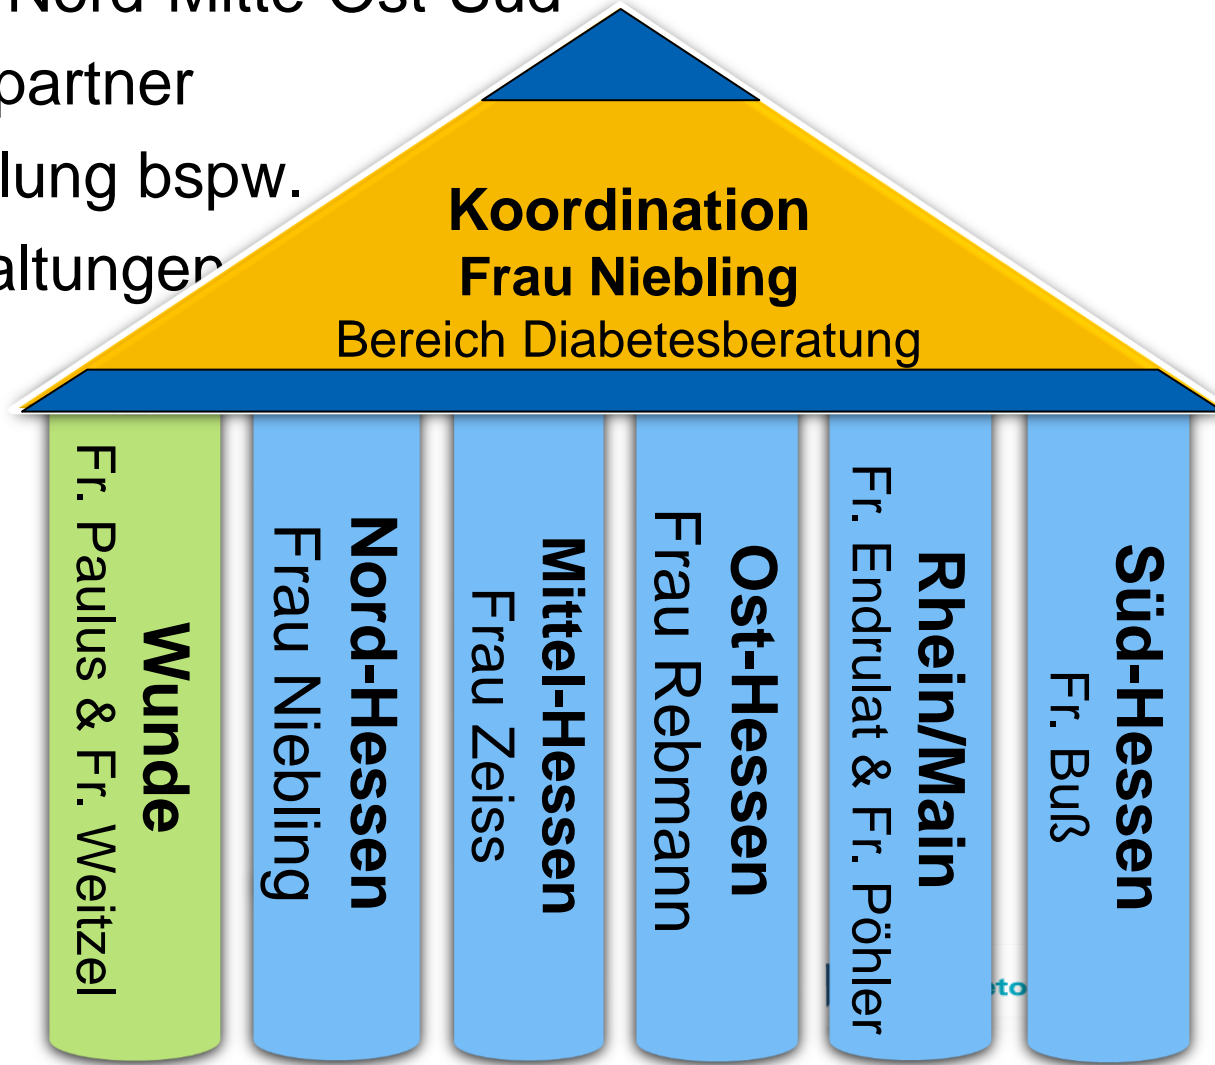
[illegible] Nord Mitte Ost Süd
partner
lung bspw.
altungen

Koordination
Frau Niebling
Bereich Diabetesberatung

Wunde
Fr. Paulus & Fr. Weitzel

Nord-Hessen
Frau Niebling

Mittel-Hessen
Frau Zeiss

Ost-Hessen
Frau Rebmann

Rhein/Main
Fr. Endrulat & Fr. Pöhler

Süd-Hessen
Fr. Buß